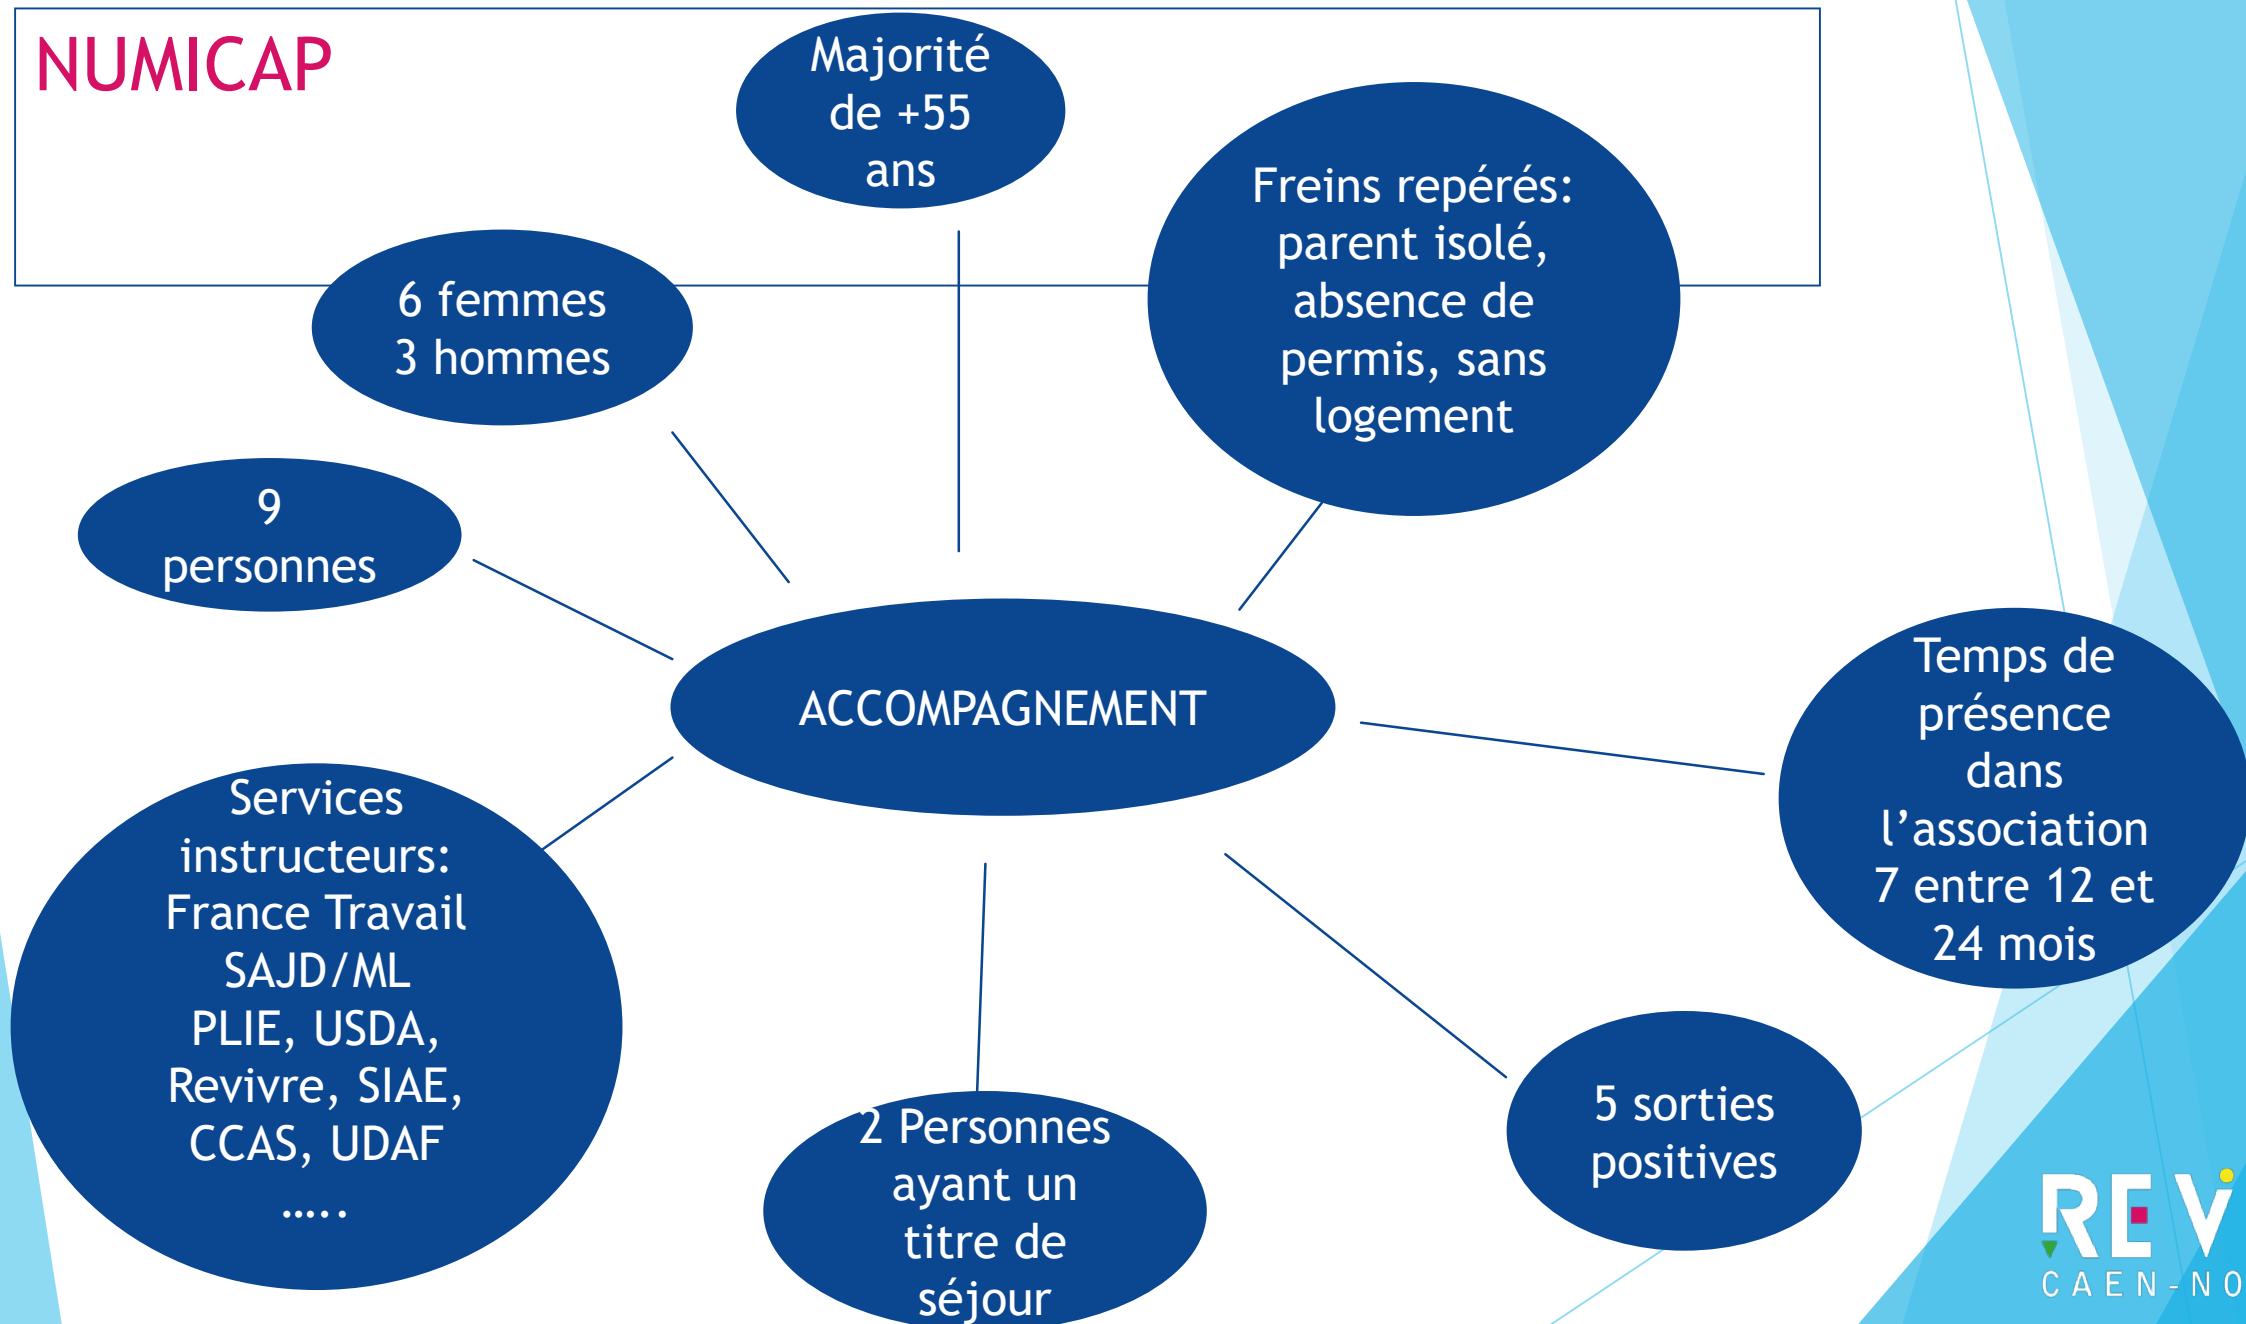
NUMICAP

Majorité de +55 ans

Freins repérés: parent isolé, absence de permis, sans logement

6 femmes
3 hommes

9 personnes

ACCOMPAGNEMENT

Temps de présence dans l'association 7 entre 12 et 24 mois

Services instructeurs: France Travail SAJD/ML PLIE, USDA, Revivre, SIAE, CCAS, UDAF
…..

2 Personnes ayant un titre de séjour

5 sorties positives

REV
CAEN-NO